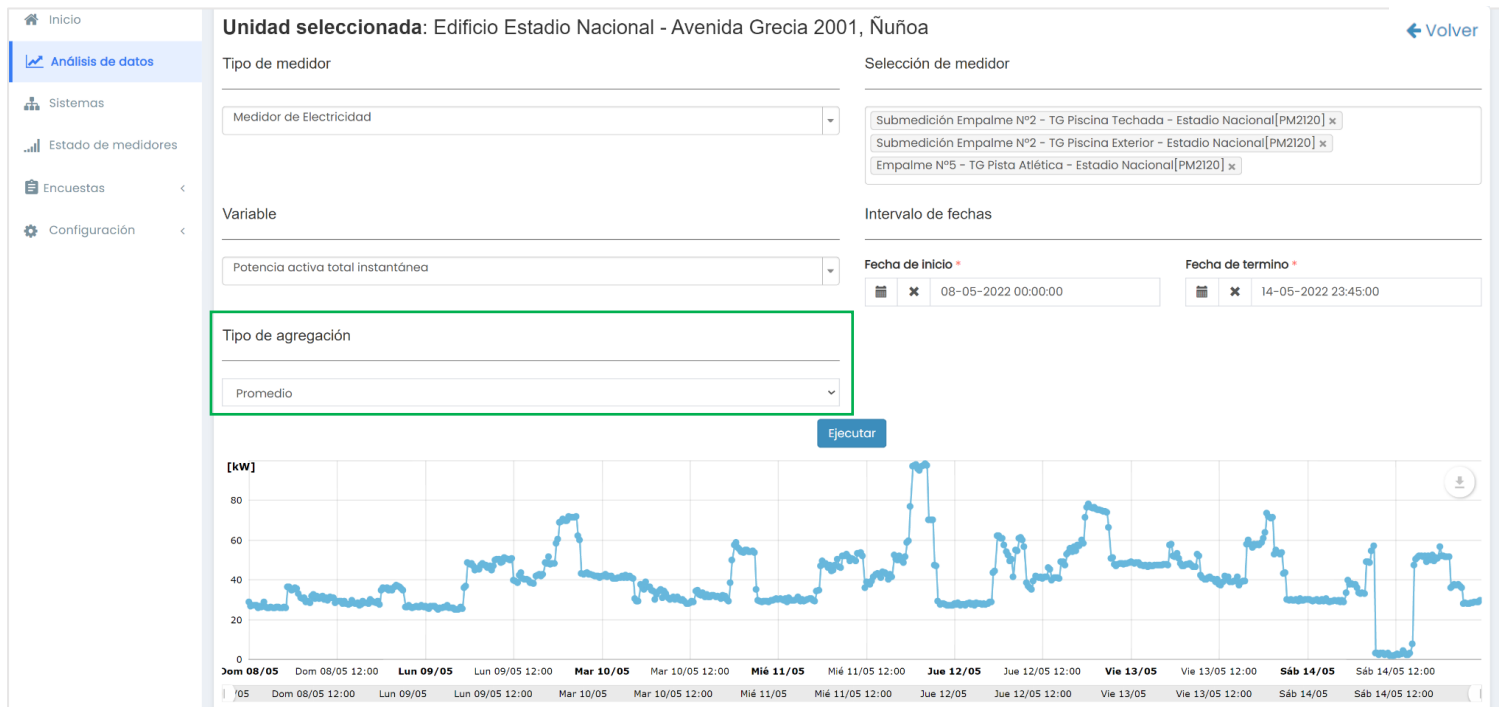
Inicio
Análisis de datos
Sistemas
Estado de medidores
Encuestas
Configuración

**Unidad seleccionada**: Edificio Estadio Nacional - Avenida Grecia 2001, Ñuñoa

Volver

Tipo de medidor

Medidor de Electricidad

Selección de medidor

Submedición Empalme Nº2 - TG Piscina Techada - Estadio Nacional[PM2120] ×
Submedición Empalme Nº2 - TG Piscina Exterior - Estadio Nacional[PM2120] ×
Empalme Nº5 - TG Pista Atlética - Estadio Nacional[PM2120] ×

Variable

Potencia activa total instantánea

Intervalo de fechas

Fecha de inicio *
08-05-2022 00:00:00

Fecha de termino *
14-05-2022 23:45:00

Tipo de agregación

Promedio

Ejecutar

[kW]
80
60
40
20
0

Dom 08/05 Dom 08/05 12:00 Lun 09/05 Lun 09/05 12:00 Mar 10/05 Mar 10/05 12:00 Mié 11/05 Mié 11/05 12:00 Jue 12/05 Jue 12/05 12:00 Vie 13/05 Vie 13/05 12:00 Sáb 14/05 Sáb 14/05 12:00

05 Dom 08/05 12:00 Lun 09/05 Lun 09/05 12:00 Mar 10/05 Mar 10/05 12:00 Mié 11/05 Mié 11/05 12:00 Jue 12/05 Jue 12/05 12:00 Vie 13/05 Vie 13/05 12:00 Sáb 14/05 Sáb 14/05 12:00